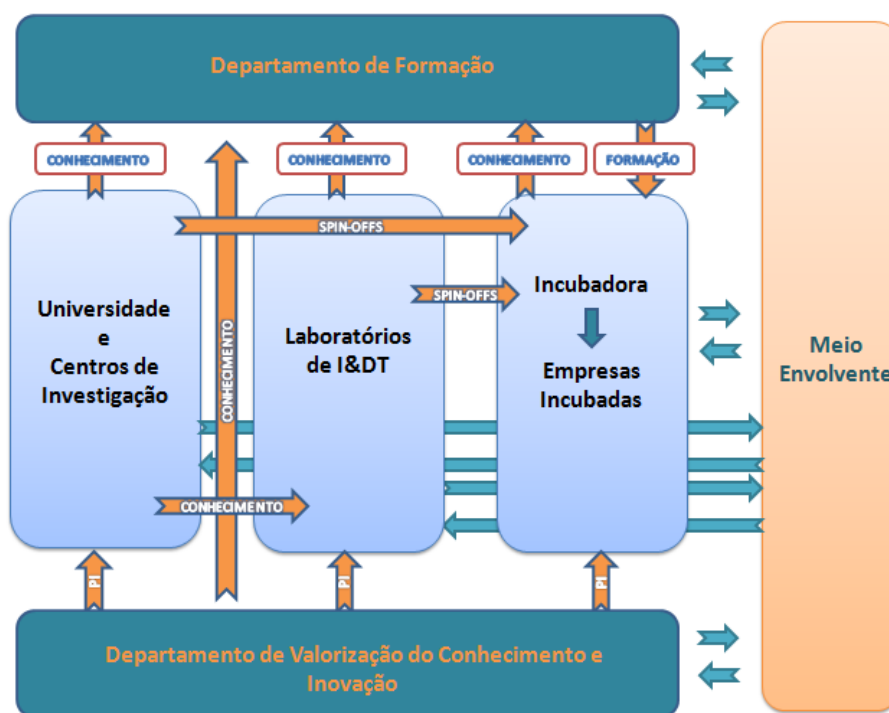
Departamento de Formação

CONHECIMENTO

CONHECIMENTO

CONHECIMENTO

FORMAÇÃO

SPIN-OFFS

SPIN-OFFS

Universidade e Centros de Investigação

CONHECIMENTO

Laboratórios de I&DT

Incubadora

Empresas Incubadas

Meio Envolvente

CONHECIMENTO

PI

PI

PI

Departamento de Valorização do Conhecimento e Inovação